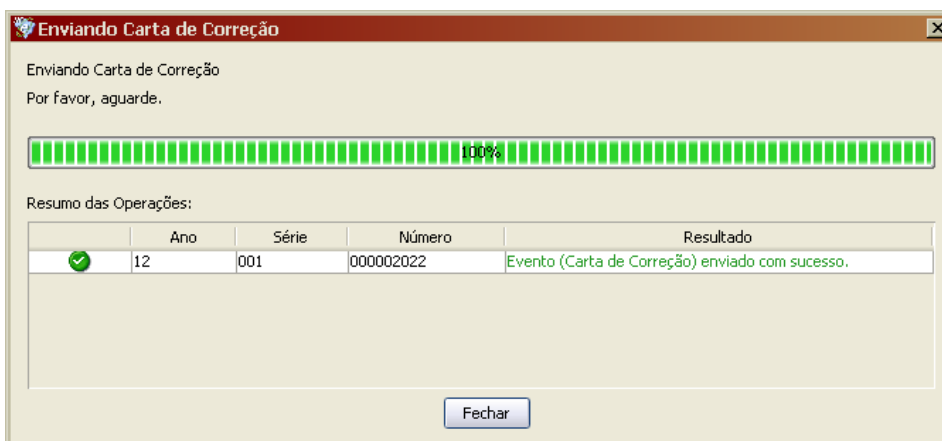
Enviando Carta de Correção

Enviando Carta de Correção
Por favor, aguarde.

100%

Resumo das Operações:

| | Ano | Série | Número | Resultado |
|---|---|---|---|---|
| | 12 | 001 | 000002022 | Evento (Carta de Correção) enviado com sucesso. |

Fechar